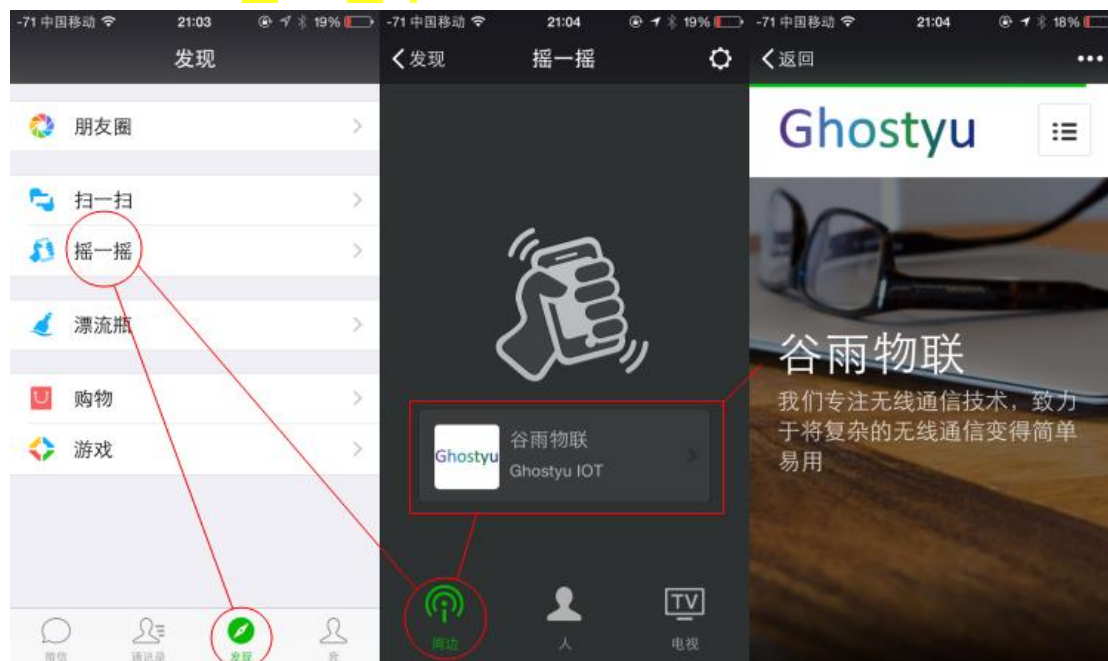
-71 中国移动 21:03 19%

发现

朋友圈

扫一扫

摇一摇

漂流瓶

购物

游戏

微信 通讯录 发现 我

-71 中国移动 21:04 19%

发现

摇一摇

Ghostyu

谷雨物联

Ghostyu IOT

周边

人

TV

电视

-71 中国移动 21:04 18%

返回

Ghostyu

谷雨物联

我们专注无线通信技术，致力于将复杂的无线通信变得简单易用